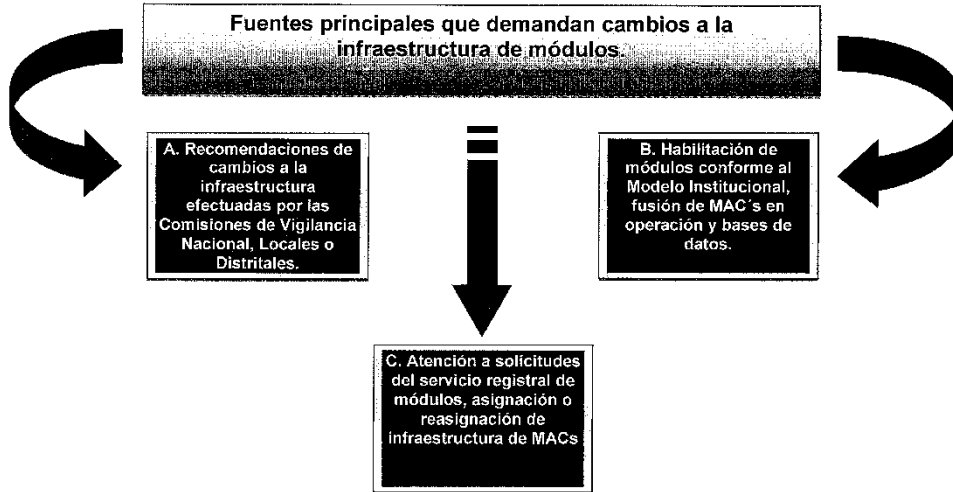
Fuentes principales que demandan cambios a la infraestructura de módulos.

A. Recomendaciones de cambios a la infraestructura efectuadas por las Comisiones de Vigilancia Nacional, Locales o Distritales.

B. Habilitación de módulos conforme al Modelo Institucional, fusión de MAC´s en operación y bases de datos.

C. Atención a solicitudes del servicio registral de módulos, asignación o reasignación de infraestructura de MACs